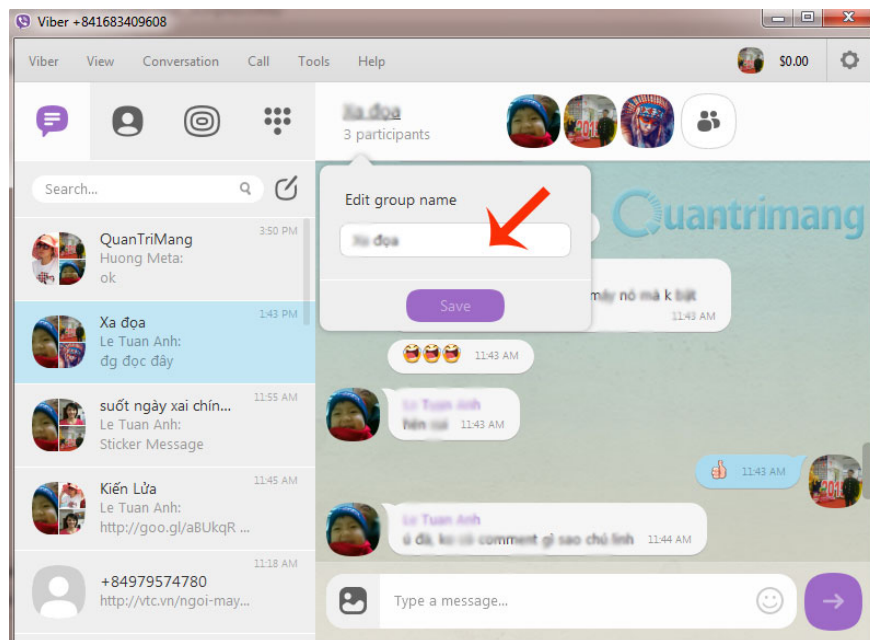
Viber +841683409608

Viber View Conversation Call Tools Help $0.00

Search...

QuanTriMang
Huong Meta:
ok
3:50 PM

Xa đọa
Le Tuan Anh:
đg đọc đây
1:43 PM

suốt ngày xai chín...
Le Tuan Anh:
Sticker Message
11:55 AM

Kiến Lửa
Le Tuan Anh:
http://goo.gl/aBUkqR ...
11:45 AM

+84979574780
http://vtc.vn/ngoi-may...
11:18 AM

Xa đọa
3 participants

Edit group name
Xa đọa
Save

Quantrimang

máy nó mà k biết
11:43 AM

11:43 AM

Le Tuan Anh
hên xui
11:43 AM

11:43 AM

Le Tuan Anh
ừ đã, ko có comment gì sao chú linh
11:44 AM

Type a message...